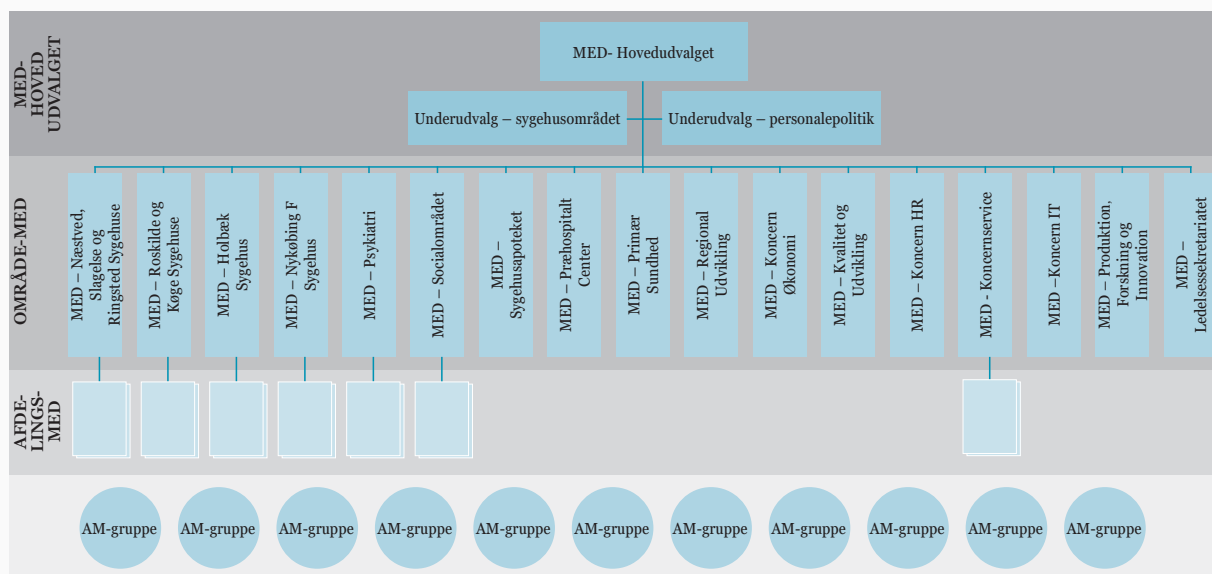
MED-HOVED UDVALGET

MED- Hovedudvalget

Underudvalg – sygehusområdet

Underudvalg – personalepolitik

OMRÅDE-MED

MED – Næstved, Slagelse og Ringsted Sygehuse

MED – Roskilde og Køge Sygehuse

MED – Holbæk Sygehus

MED – Nykøbing F Sygehus

MED – Psykiatri

MED – Socialområdet

MED – Sygehusapoteket

MED – Præhospitalt Center

MED – Primær Sundhed

MED – Regional Udvikling

MED – Koncern Økonomi

MED – Kvalitet og Udvikling

MED – Koncern HR

MED - Koncernservice

MED –Koncern IT

MED – Produktion, Forskning og Innovation

MED – Ledelsessekretariatet

AFDE-LINGS-MED

AM-gruppe

AM-gruppe

AM-gruppe

AM-gruppe

AM-gruppe

AM-gruppe

AM-gruppe

AM-gruppe

AM-gruppe

AM-gruppe

AM-gruppe